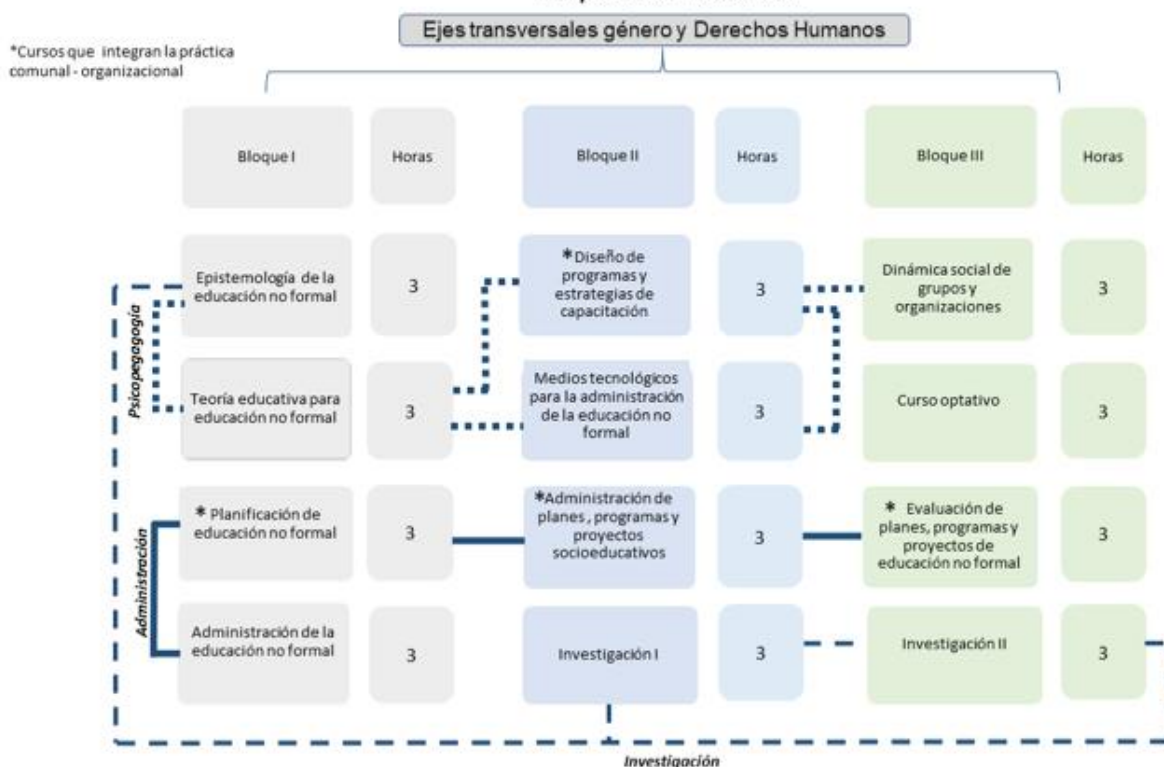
Ejes transversales género y Derechos Humanos

*Cursos que integran la práctica comunal - organizacional

| Bloque I | Horas | Bloque II | Horas | Bloque III | Horas |
|---|---|---|---|---|---|
| Epistemología de la educación no formal | 3 | *Diseño de programas y estrategias de capacitación | 3 | Dinámica social de grupos y organizaciones | 3 |
| Teoría educativa para educación no formal | 3 | Medios tecnológicos para la administración de la educación no formal | 3 | Curso optativo | 3 |
| * Planificación de educación no formal | 3 | *Administración de planes , programas y proyectos socioeducativos | 3 | * Evaluación de planes, programas y proyectos de educación no formal | 3 |
| Administración de la educación no formal | 3 | Investigación I | 3 | Investigación II | 3 |

Psicopegagogía

Administración

Investigación